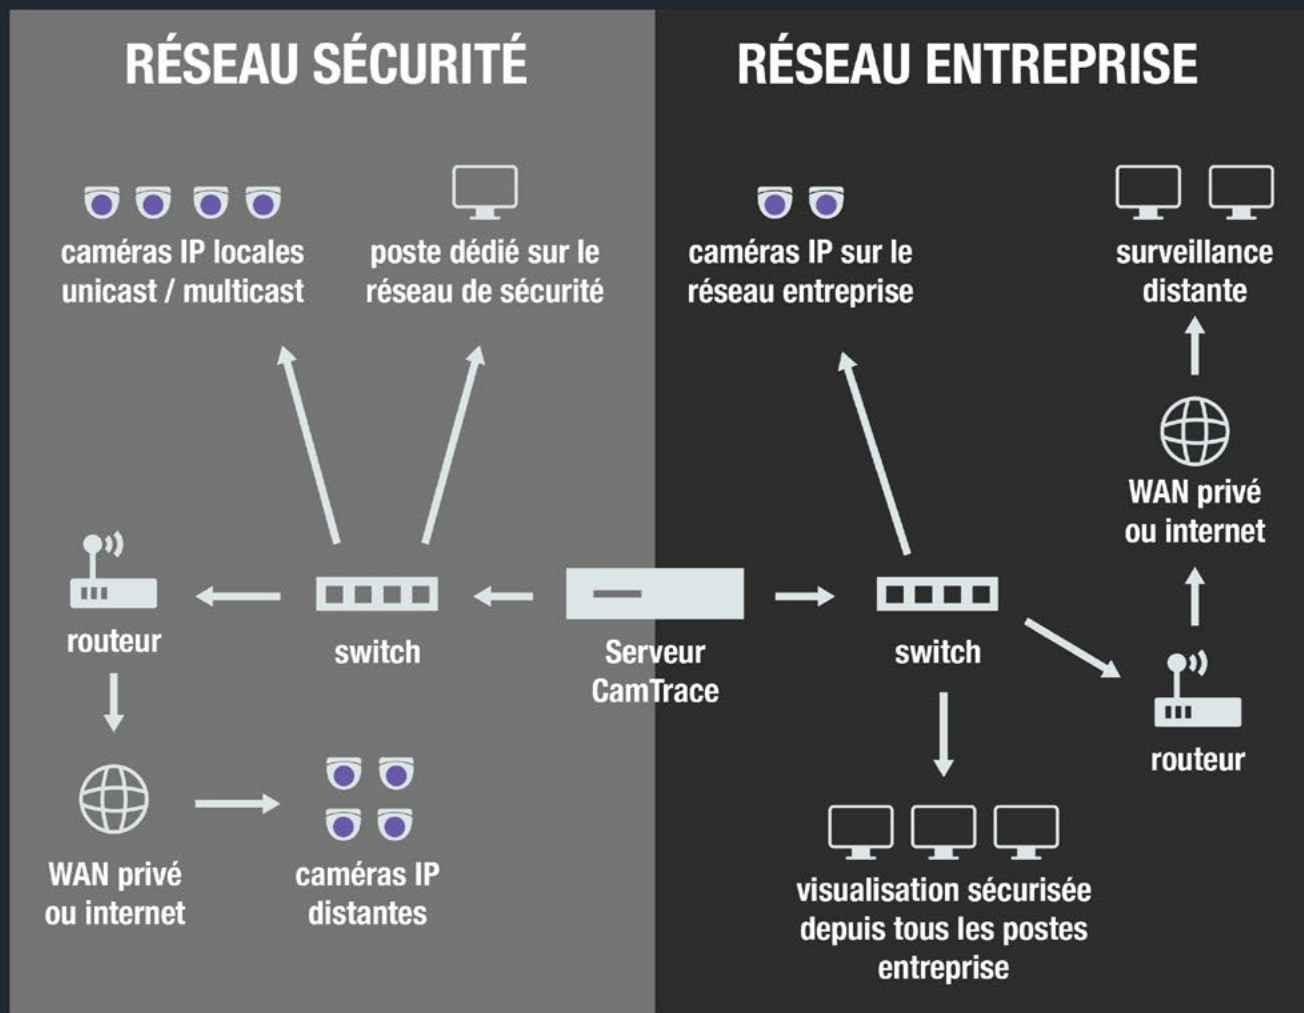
RÉSEAU SÉCURITÉ

RÉSEAU ENTREPRISE

caméras IP locales unicast / multicast

poste dédié sur le réseau de sécurité

caméras IP sur le réseau entreprise

surveillance distante

WAN privé ou internet

routeur

switch

Serveur CamTrace

switch

routeur

WAN privé ou internet

caméras IP distantes

visualisation sécurisée depuis tous les postes entreprise